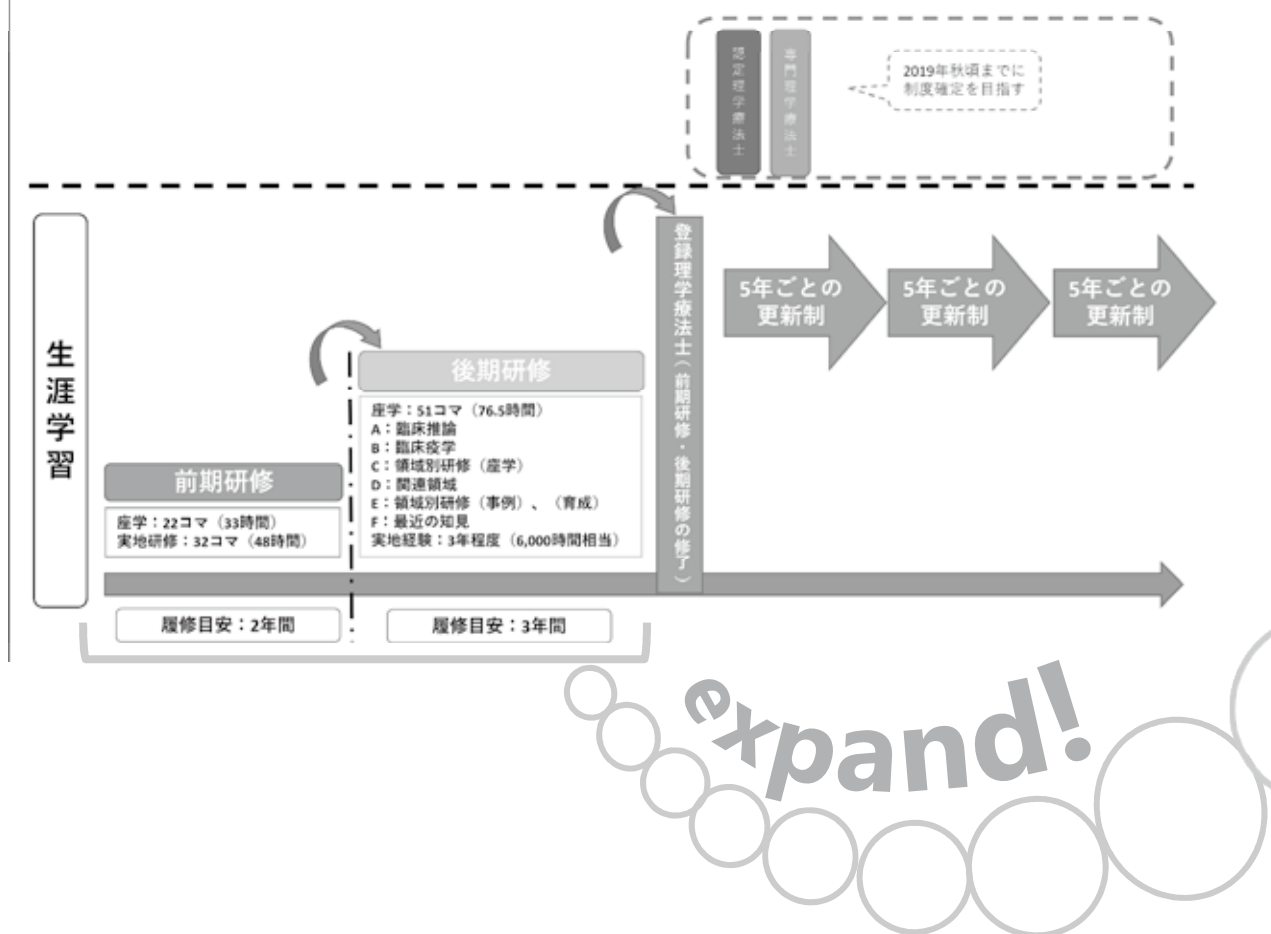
認定理学療法士

専門理学療法士

2019年秋頃までに制度確定を目指す

生涯学習

登録理学療法士（前期研修・後期研修の修了）

5年ごとの更新制

5年ごとの更新制

5年ごとの更新制

後期研修

座学：51コマ（76.5時間）
A：臨床推論
B：臨床疫学
C：領域別研修（座学）
D：関連領域
E：領域別研修（事例）、（育成）
F：最近の知見
実地経験：3年程度（6,000時間相当）

前期研修

座学：22コマ（33時間）
実地研修：32コマ（48時間）

履修目安：2年間

履修目安：3年間

expand!